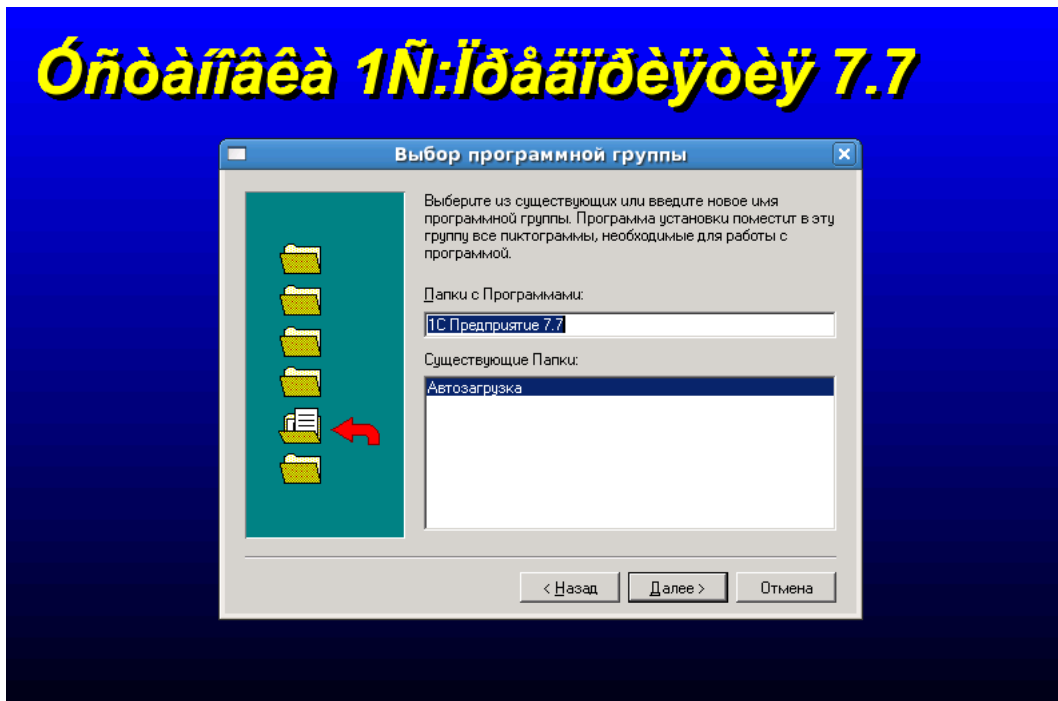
Óñòàíîâêà 1Ñ:Ïðåäïðèÿòèÿ 7.7

Выбор программной группы

Выберите из существующих или введите новое имя программной группы. Программа установки поместит в эту группу все пиктограммы, необходимые для работы с программой.

Папки с Программами:

1С Предприятие 7.7

Существующие Папки:

Автозагрузка

< Назад

Далее >

Отмена